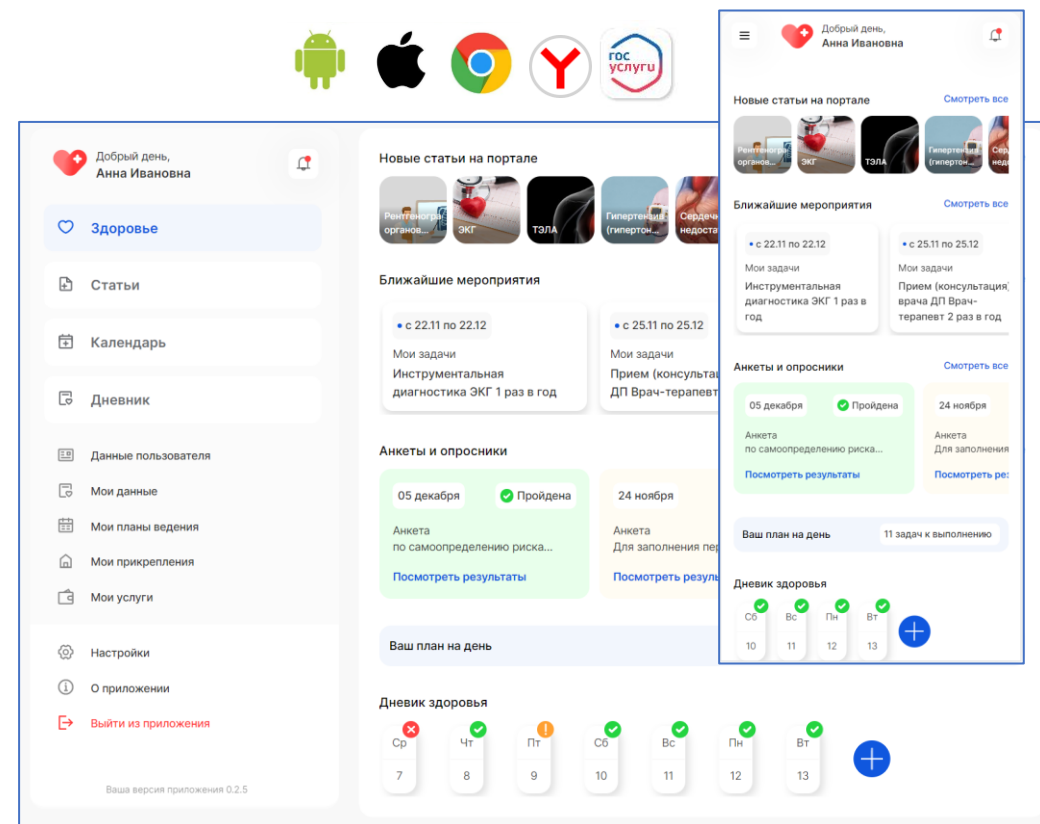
гос услуги

Добрый день,
Анна Ивановна

Новые статьи на портале
Смотреть все

Рентгеногра органов
ЭКГ
ТЭЛА
Гипертензия (гипертон
Серд недо

Ближайшие мероприятия
Смотреть все

• с 22.11 по 22.12
Мои задачи
Инструментальная диагностика ЭКГ 1 раз в год

• с 25.11 по 25.12
Мои задачи
Прием (консультация) врача ДП Врач-терапевт 2 раз в год

Анкеты и опросники
Смотреть все

05 декабря
Пройдена
Анкета
по самоопределению риска...
Посмотреть результаты

24 ноября
Анкета
Для заполнения
Посмотреть рез

Ваш план на день
11 задач к выполнению

Дневик здоровья
Сб 10
Вс 11
Пн 12
Вт 13

Добрый день,
Анна Ивановна

Здоровье
Статьи
Календарь
Дневник

Данные пользователя
Мои данные
Мои планы ведения
Мои прикрепления
Мои услуги

Настройки
О приложении
Выйти из приложения

Ваша версия приложения 0.2.5

Новые статьи на портале
Рентгеногра органов
ЭКГ
ТЭЛА
Гипертензия (гипертон
Сердеч недоста

Ближайшие мероприятия
• с 22.11 по 22.12
Мои задачи
Инструментальная диагностика ЭКГ 1 раз в год
• с 25.11 по 25.12
Мои задачи
Прием (консульта ДП Врач-терапевт

Анкеты и опросники
05 декабря
Пройдена
Анкета
по самоопределению риска...
Посмотреть результаты
24 ноября
Анкета
Для заполнения пер
Посмотреть резул

Ваш план на день

Дневик здоровья
Ср 7
Чт 8
Пт 9
Сб 10
Вс 11
Пн 12
Вт 13